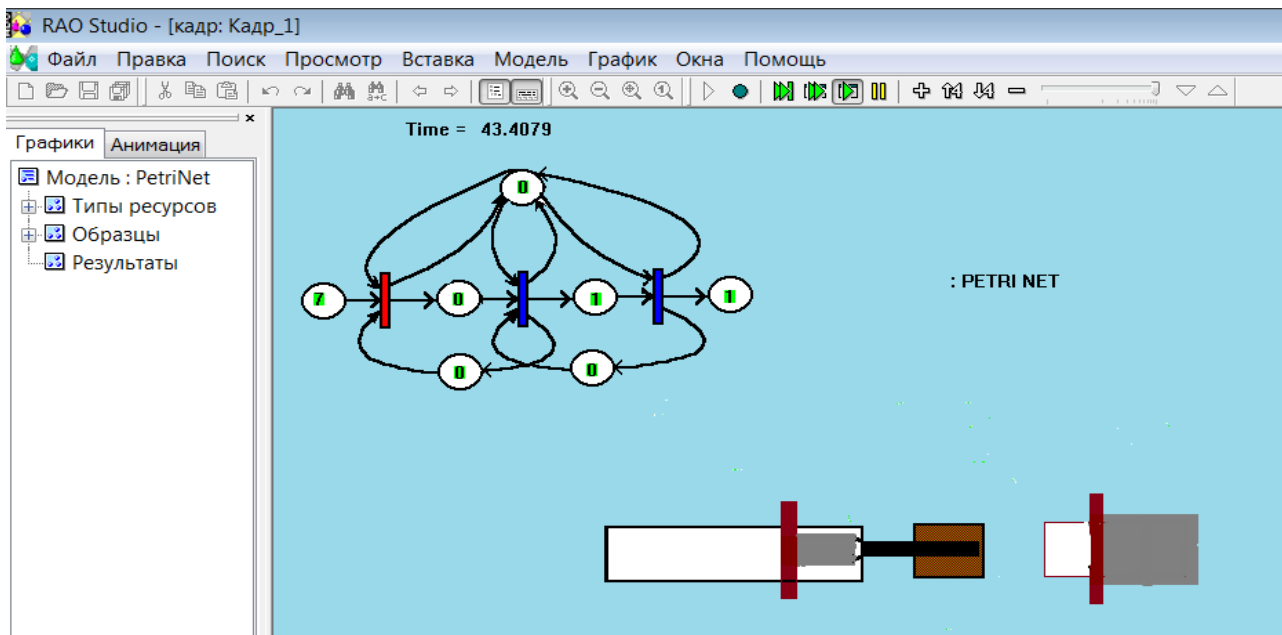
RAO Studio - [кадр: Кадр_1]

Файл Правка Поиск Просмотр Вставка Модель График Окна Помощь

Графики Анимация

Модель : PetriNet
Типы ресурсов
Образцы
Результаты

Time = 43.4079

0
7 0 1 1
0 0

: PETRI NET